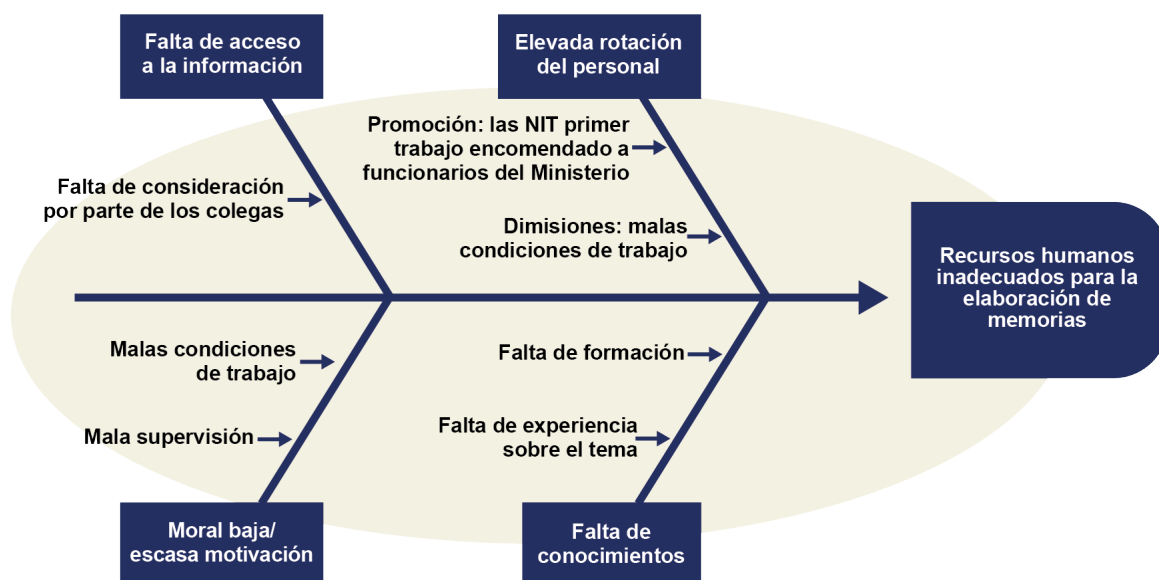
Falta de acceso a la información

Elevada rotación del personal

Promoción: las NIT primer trabajo encomendado a funcionarios del Ministerio

Falta de consideración por parte de los colegas

Dimisiones: malas condiciones de trabajo

Recursos humanos inadecuados para la elaboración de memorias

Malas condiciones de trabajo

Falta de formación

Mala supervisión

Falta de experiencia sobre el tema

Moral baja/ escasa motivación

Falta de conocimientos